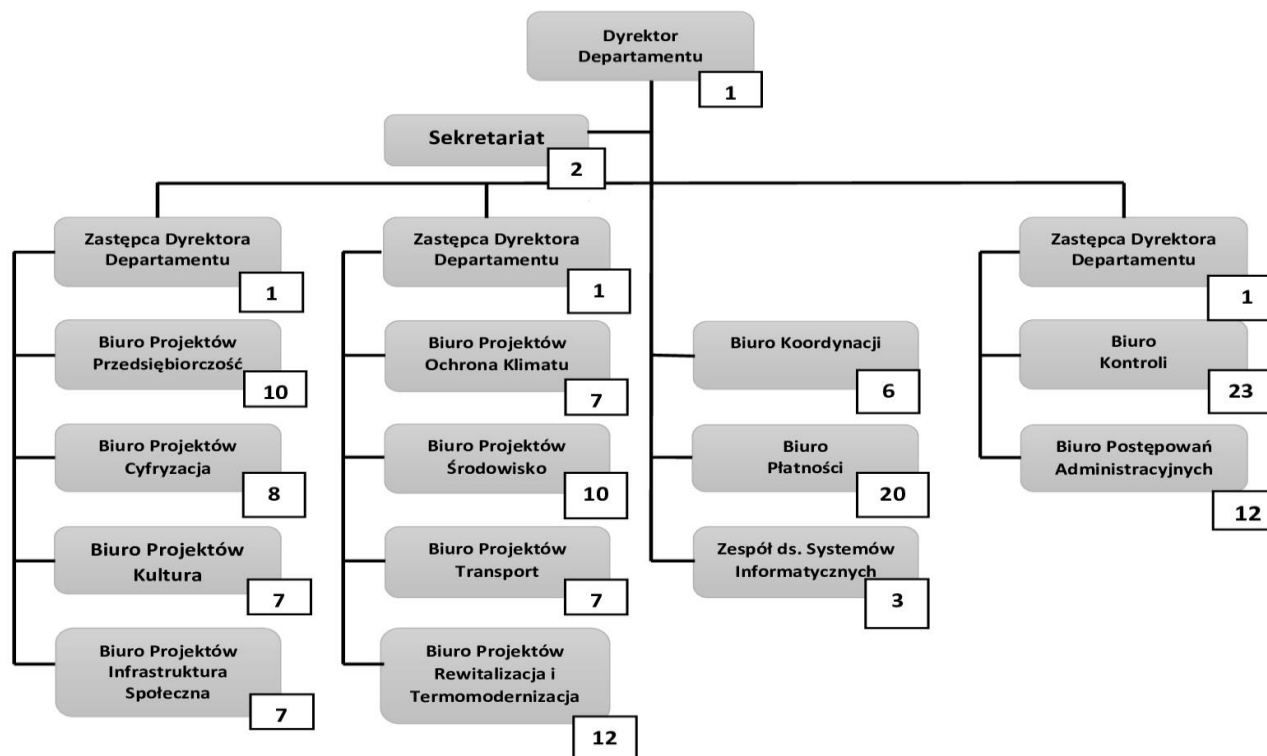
Dyrektor Departamentu
1

Sekretariat
2

Zastępca Dyrektora Departamentu
1

Biuro Projektów Przedsiębiorczość
10

Biuro Projektów Cyfryzacja
8

Biuro Projektów Kultura
7

Biuro Projektów Infrastruktura Społeczna
7

Zastępca Dyrektora Departamentu
1

Biuro Projektów Ochrona Klimatu
7

Biuro Projektów Środowisko
10

Biuro Projektów Transport
7

Biuro Projektów Rewitalizacja i Termomodernizacja
12

Biuro Koordynacji
6

Biuro Płatności
20

Zespół ds. Systemów Informatycznych
3

Zastępca Dyrektora Departamentu
1

Biuro Kontroli
23

Biuro Postępowań Administracyjnych
12